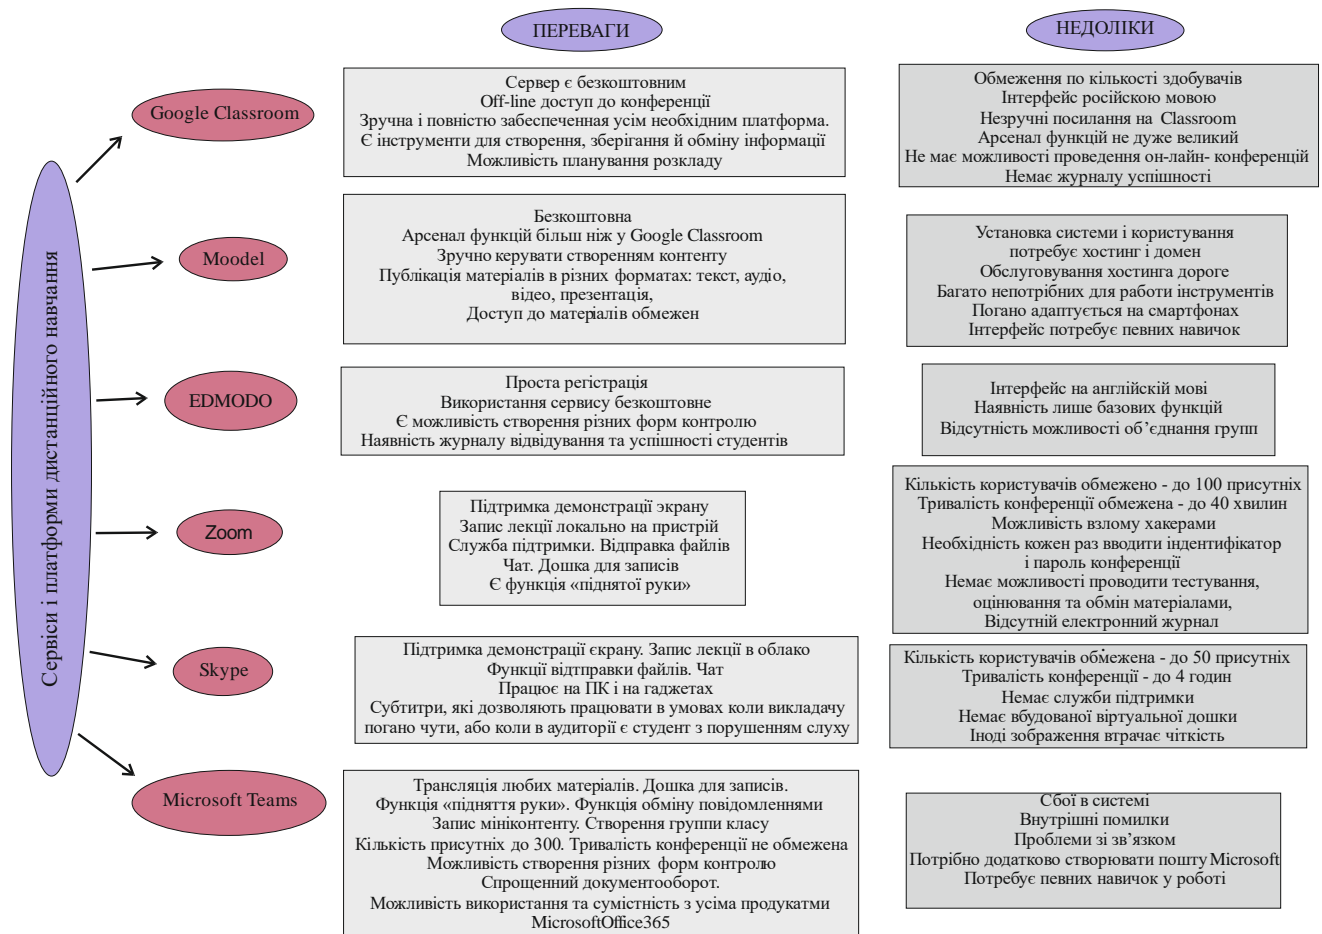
Сервіси і платформи дистанційного навчання

ПЕРЕВАГИ

НЕДОЛІКИ

Google Classroom

Сервер є безкоштовним
Off-line доступ до конференції
Зручна і повністю забезпеченная усім необхідним платформа.
Є інструменти для створення, зберігання й обміну інформації
Можливість планування розкладу

Обмеження по кількості здобувачів
Інтерфейс російскою мовою
Незручні посилання на Classroom
Арсенал функцій не дуже великий
Не має можливості проведення он-лайн- конференцій
Немає журналу успішності

Moodel

Безкоштовна
Арсенал функцій більш ніж у Google Classroom
Зручно керувати створенням контенту
Публікація матеріалів в різних форматах: текст, аудіо, відео, презентація,
Доступ до матеріалів обмежен

Установка системи і користування потребує хостинг і домен
Обслуговування хостинга дороге
Багато непотрібних для работи інструментів
Погано адаптується на смартфонах
Інтерфейс потребує певних навичок

EDMODO

Проста регістрація
Використання сервису безкоштовне
Є можливість створення різних форм контролю
Наявність журналу відвідування та успішності студентів

Інтерфейс на англійській мові
Наявність лише базових функцій
Відсутність можливості об'єднання груп

Zoom

Підтримка демонстрації экрану
Запис лекції локально на пристрій
Служба підтримки. Відправка файлів
Чат. Дошка для записів
Є функція «піднятої руки»

Кількість користувачів обмежено - до 100 присутніх
Тривалість конференції обмежена - до 40 хвилин
Можливість взлому хакерами
Необхідність кожен раз вводити індентифікатор і пароль конференції
Немає можливості проводити тестування, оцінювання та обмін матеріалами,
Відсутній електронний журнал

Skype

Підтримка демонстрації єкрану. Запис лекції в облако
Функції відтправки файлів. Чат
Працює на ПК і на гаджетах
Субтитри, які дозволяють працювати в умовах коли викладачу погано чути, або коли в аудиторії є студент з порушенням слуху

Кількість користувачів обмежена - до 50 присутніх
Тривалість конференції - до 4 годин
Немає служби підтримки
Немає вбудованої віртуальної дошки
Іноді зображення втрачає чіткість

Microsoft Teams

Трансляція любих матеріалів. Дошка для записів.
Функція «підняття руки». Функція обміну повідомленнями
Запис мініконтенту. Створення группи класу
Кількість присутніх до 300. Тривалість конференції не обмежена
Можливість створення різних форм контролю
Спрощений документооборот.
Можливість використання та сумістність з усіма продукатми MicrosoftOffice365

Сбої в системі
Внутрішні помилки
Проблеми зі зв'язком
Потрібно додатково створювати пошту Microsoft
Потребує певних навичок у роботі